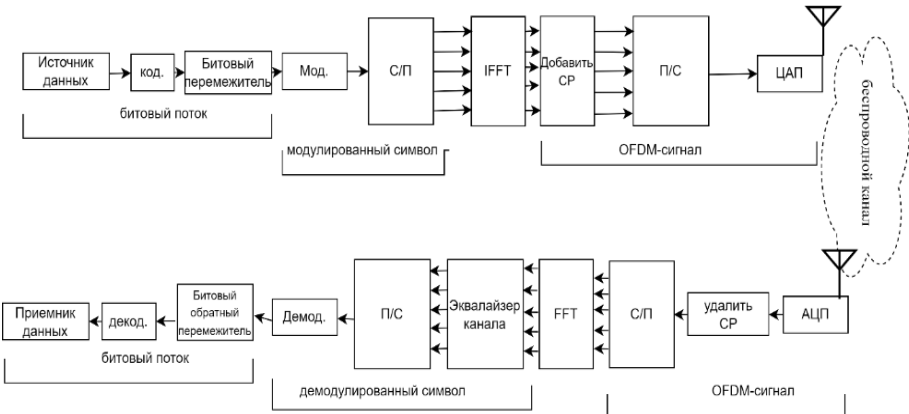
Источник данных

код.

Битовый перемежитель

Мод.

С/П

IFFT

Добавить CP

П/С

ЦАП

битовый поток

модулированный символ

OFDM-сигнал

беспроводной канал

Приемник данных

декод.

Битовый обратный перемежитель

Демод.

П/С

Эквалайзер канала

FFT

С/П

удалить CP

АЦП

битовый поток

демодулированный символ

OFDM-сигнал